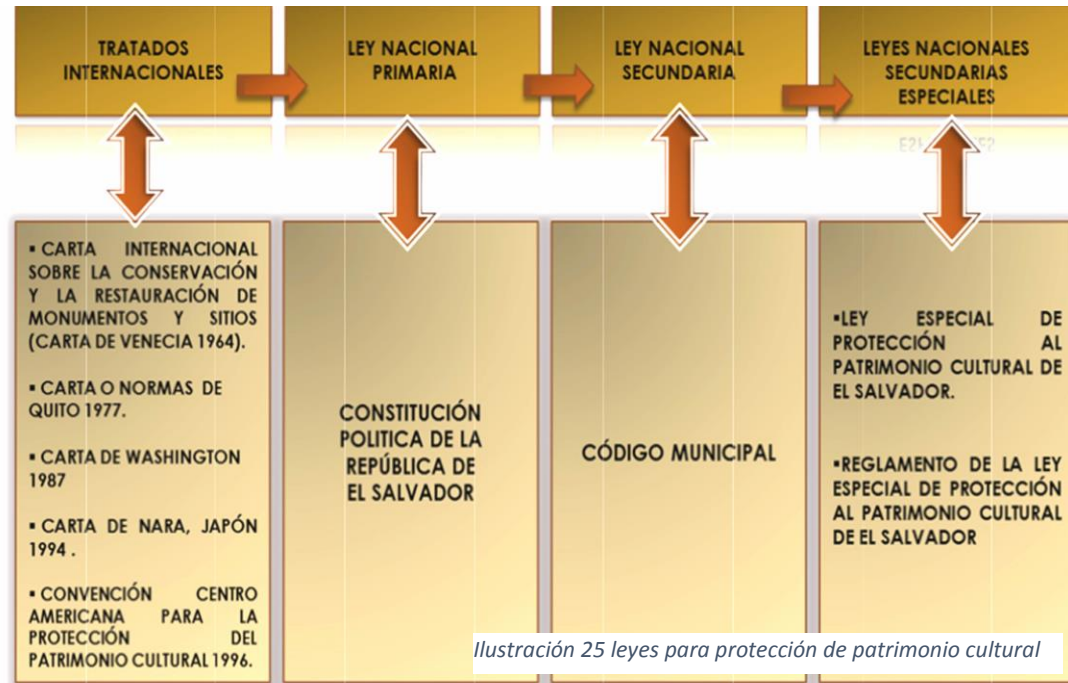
TRATADOS INTERNACIONALES

LEY NACIONAL PRIMARIA

LEY NACIONAL SECUNDARIA

LEYES NACIONALES SECUNDARIAS ESPECIALES

▪ CARTA INTERNACIONAL SOBRE LA CONSERVACIÓN Y LA RESTAURACIÓN DE MONUMENTOS Y SITIOS (CARTA DE VENECIA 1964).

▪ CARTA O NORMAS DE QUITO 1977.

▪ CARTA DE WASHINGTON 1987

▪ CARTA DE NARA, JAPÓN 1994 .

▪ CONVENCIÓN CENTRO AMERICANA PARA LA PROTECCIÓN DEL PATRIMONIO CULTURAL 1996.

CONSTITUCIÓN POLITICA DE LA REPÚBLICA DE EL SALVADOR

CÓDIGO MUNICIPAL

▪LEY ESPECIAL DE PROTECCIÓN AL PATRIMONIO CULTURAL DE EL SALVADOR.

▪REGLAMENTO DE LA LEY ESPECIAL DE PROTECCIÓN AL PATRIMONIO CULTURAL DE EL SALVADOR

Ilustración 25 leyes para protección de patrimonio cultural